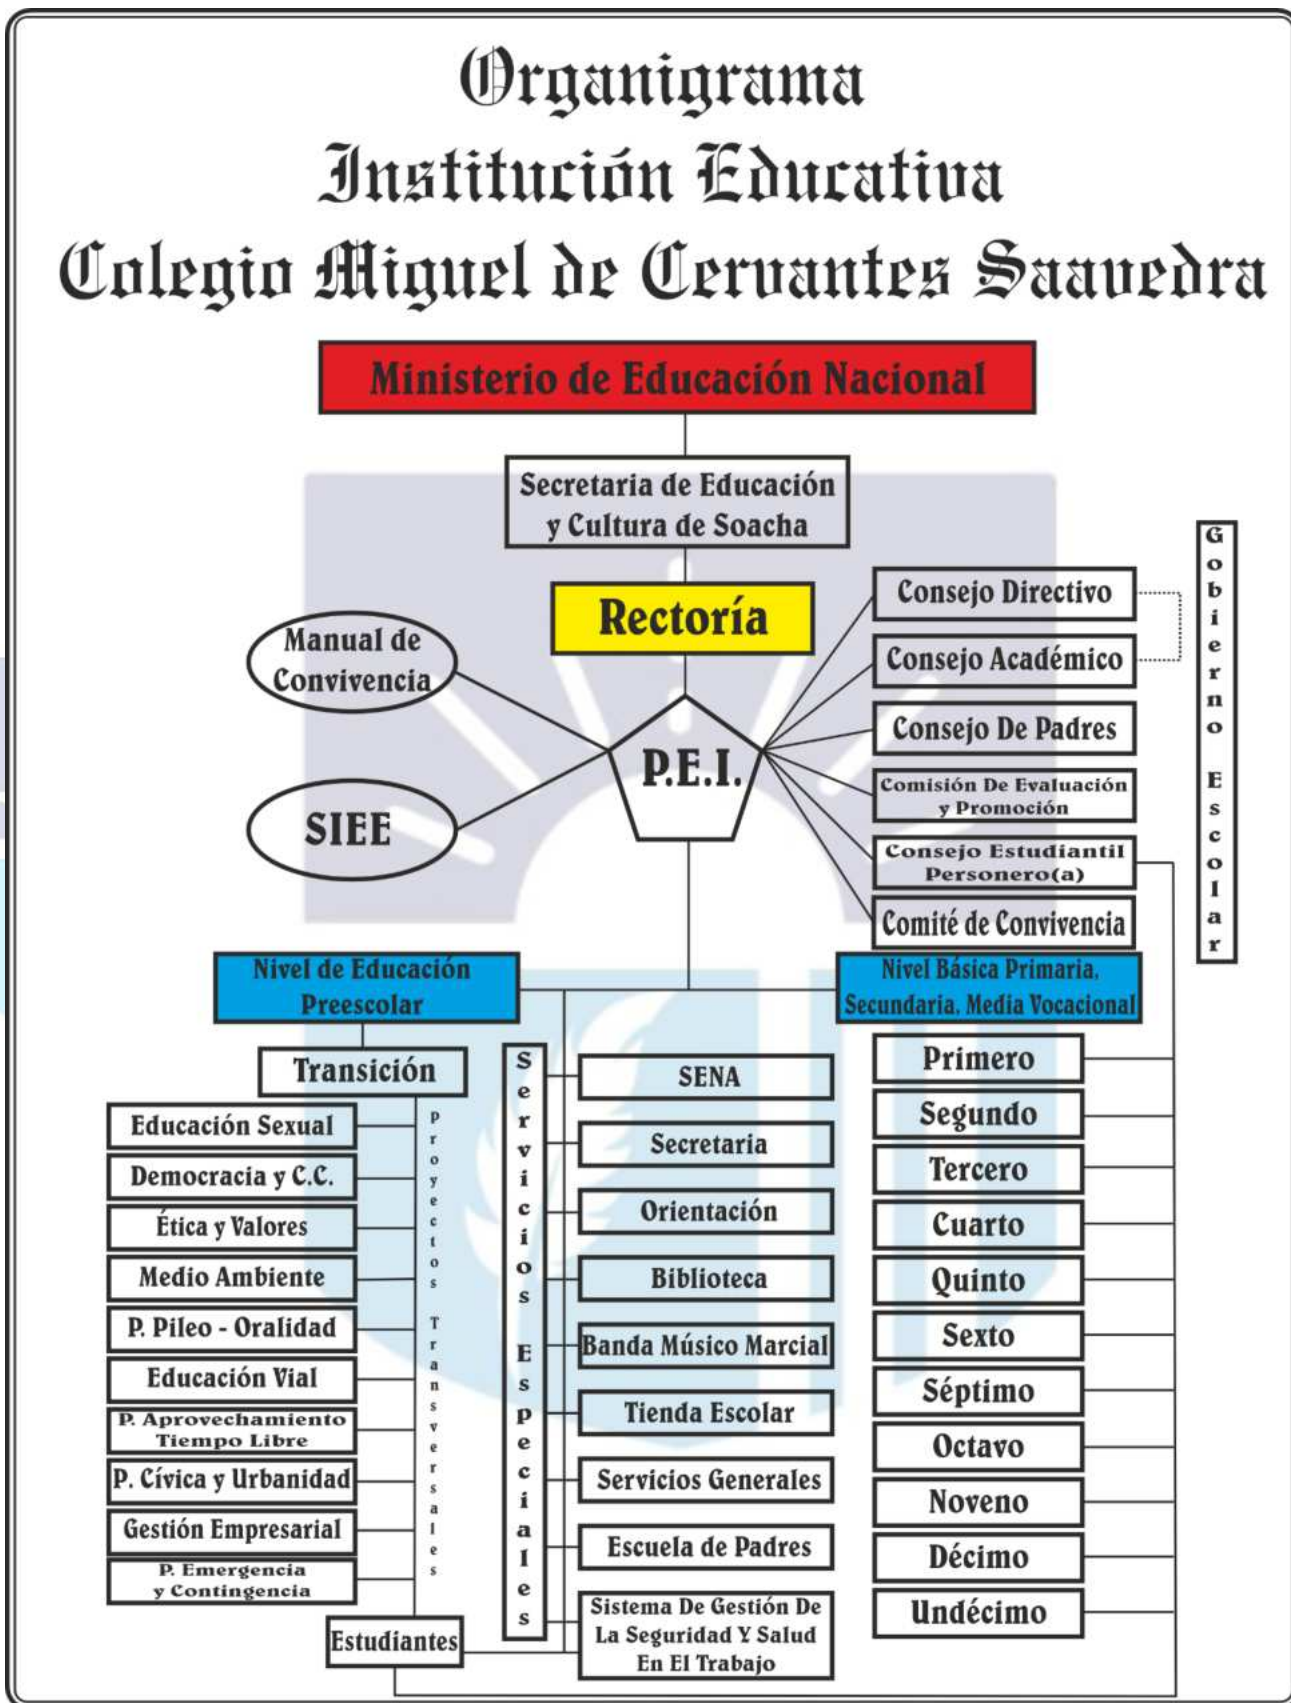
Organigrama
Institución Educativa
Colegio Miguel de Cervantes Saavedra

Ministerio de Educación Nacional

Secretaria de Educación y Cultura de Soacha

Rectoría

Manual de Convivencia

SIEE

P.E.I.

Consejo Directivo

Consejo Académico

Consejo De Padres

Comisión De Evaluación y Promoción

Consejo Estudiantil Personero(a)

Comité de Convivencia

Gobierno Escolar

Nivel de Educación Preescolar

Nivel Básica Primaria, Secundaria, Media Vocacional

Transición

Educación Sexual
Democracia y C.C.
Ética y Valores
Medio Ambiente
P. Pileo - Oralidad
Educación Vial
P. Aprovechamiento Tiempo Libre
P. Cívica y Urbanidad
Gestión Empresarial
P. Emergencia y Contingencia

Proyectos Transversales

Estudiantes

Servicios Especiales

SENA
Secretaria
Orientación
Biblioteca
Banda Músico Marcial
Tienda Escolar
Servicios Generales
Escuela de Padres
Sistema De Gestión De La Seguridad Y Salud En El Trabajo

Primero
Segundo
Tercero
Cuarto
Quinto
Sexto
Séptimo
Octavo
Noveno
Décimo
Undécimo